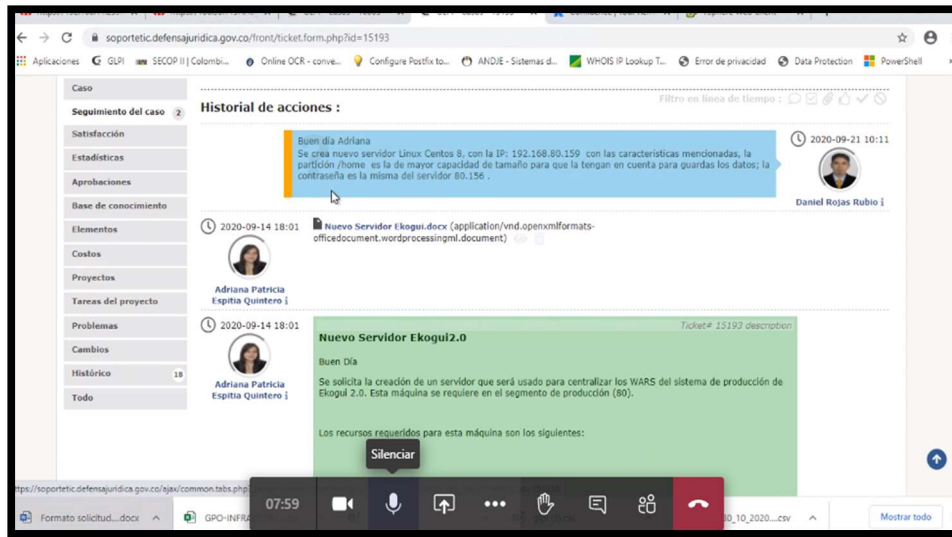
soportetic.defensajuridica.gov.co/front/ticket.form.php?id=15193

Aplicaciones GLPI SECOP II | Colombi... Online OCR - conve... Configure Postfix to... ANDJE - Sistemas d... WHOIS IP Lookup T... Error de privacidad Data Protection PowerShell

Caso
Seguimiento del caso 2
Satisfacción
Estadísticas
Aprobaciones
Base de conocimiento
Elementos
Costos
Proyectos
Tareas del proyecto
Problemas
Cambios
Histórico 18
Todo

Historial de acciones :

Filtro en línea de tiempo :

Buen día Adriana
Se crea nuevo servidor Linux Centos 8, con la IP: 192.168.80.159 con las caracteristicas mencionadas, la partición /home es la de mayor capacidad de tamaño para que la tengan en cuenta para guardas los datos; la contraseña es la misma del servidor 80.156 .

2020-09-21 10:11
Daniel Rojas Rubio

2020-09-14 18:01
Nuevo Servidor Ekogui.docx (application/vnd.openxmlformats-officedocument.wordprocessingml.document)
Adriana Patricia Espitia Quintero

2020-09-14 18:01
Adriana Patricia Espitia Quintero

Ticket# 15193 description
Nuevo Servidor Ekogui2.0

Buen Día

Se solicita la creación de un servidor que será usado para centralizar los WARS del sistema de producción de Ekogui 2.0. Esta máquina se requiere en el segmento de producción (80).

Los recursos requeridos para esta máquina son los siguientes:

Silenciar

https://soportetic.defensajuridica.gov.co/ajax/common.tabs.php

07:59

Formato solicitud....docx
GPO-INFRA
30_10_2020....csv
Mostrar todo